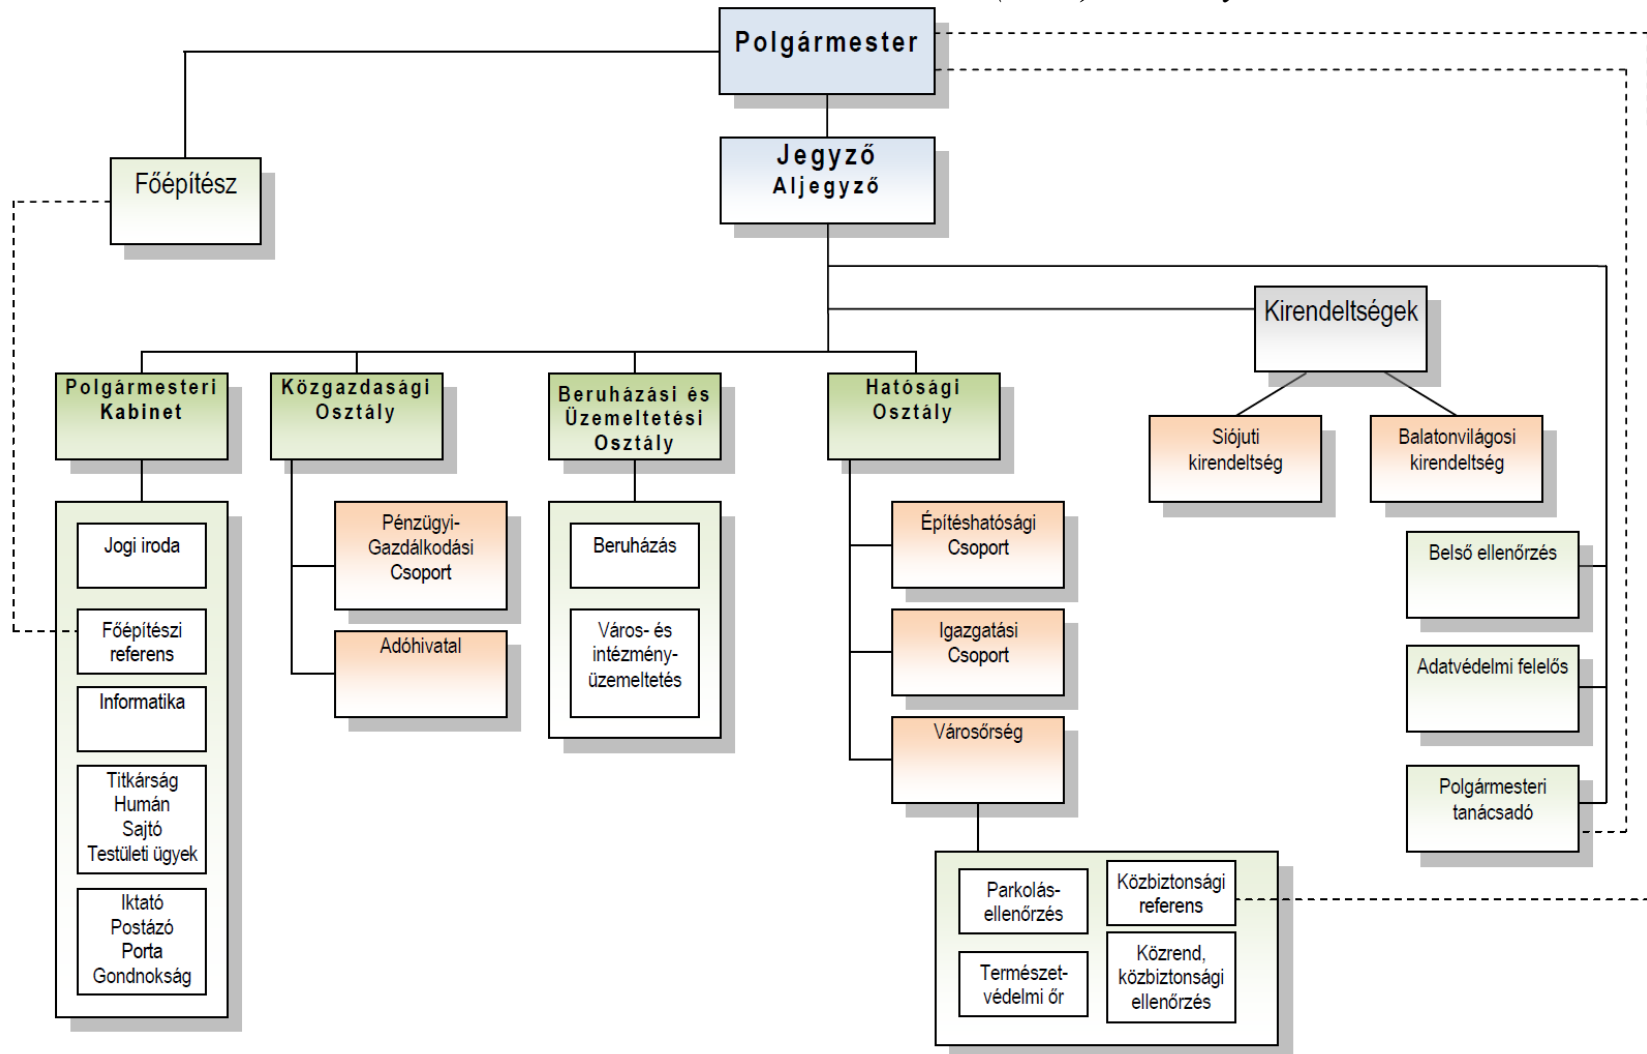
Polgármester

Jegyző
Aljegyző

Főépítész

Kirendeltségek

Siójuti kirendeltség

Balatonvilágosi kirendeltség

Polgármesteri Kabinet

Jogi iroda

Főépítészi referens

Informatika

Titkárság
Humán
Sajtó
Testületi ügyek

Iktató
Postázó
Porta
Gondnokság

Közgazdasági Osztály

Pénzügyi-Gazdálkodási Csoport

Adóhivatal

Beruházási és Üzemeltetési Osztály

Beruházás

Város- és intézmény-üzemeltetés

Hatósági Osztály

Építéshatósági Csoport

Igazgatási Csoport

Városőrség

Parkolás-ellenőrzés

Közbiztonsági referens

Természet-védelmi őr

Közrend, közbiztonsági ellenőrzés

Belső ellenőrzés

Adatvédelmi felelős

Polgármesteri tanácsadó